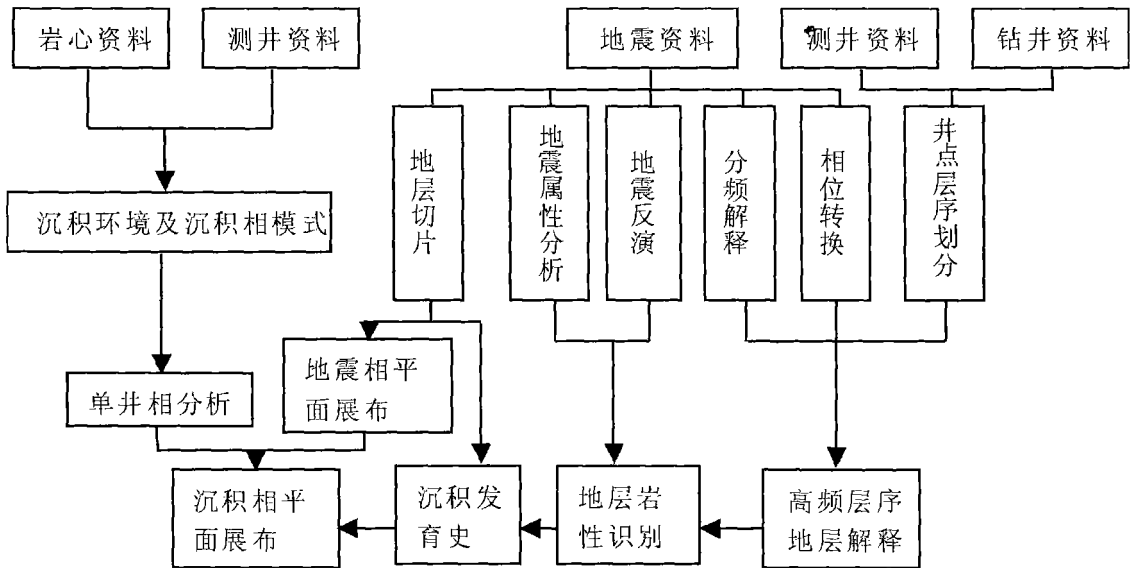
岩心资料

测井资料

地震资料

测井资料

钻井资料

沉积环境及沉积相模式

地层切片

地震属性分析

地震反演

分频解释

相位转换

井点层序划分

地震相平面展布

单井相分析

沉积相平面展布

沉积发育史

地层岩性识别

高频层序地层解释